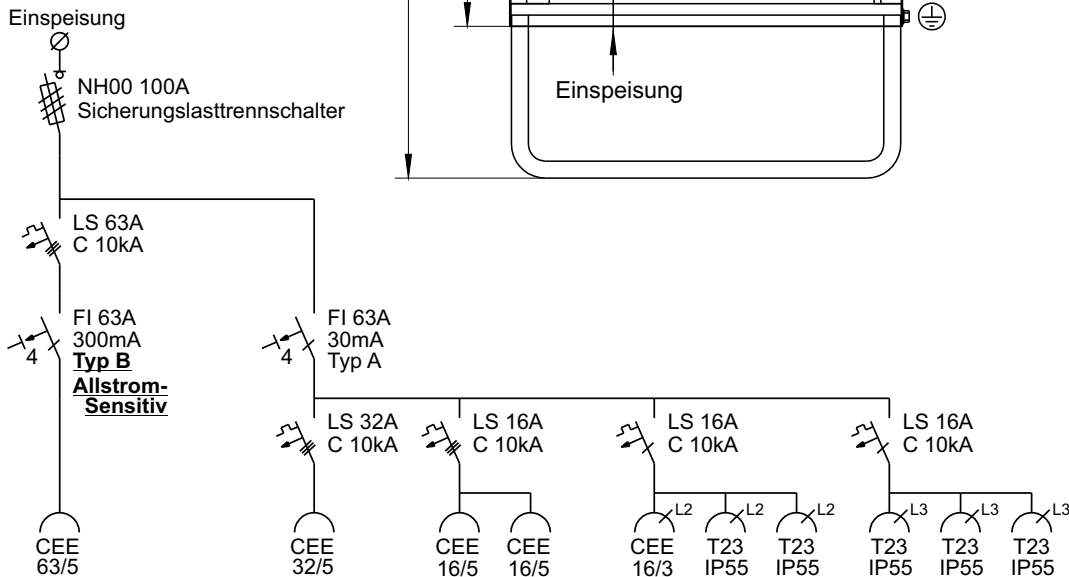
Einspeisung

NH00 100A
Sicherungslasttrennschalter

Einspeisung

LS 63A
C 10kA

FI 63A
300mA
Typ B
Allstrom-Sensitiv

4

FI 63A
30mA
Typ A

4

LS 32A
C 10kA

LS 16A
C 10kA

LS 16A
C 10kA

LS 16A
C 10kA

L2 L2 L2 L3 L3 L3

CEE
63/5

CEE
32/5

CEE
16/5

CEE
16/5

CEE
16/3

T23
IP55

T23
IP55

T23
IP55

T23
IP55

T23
IP55